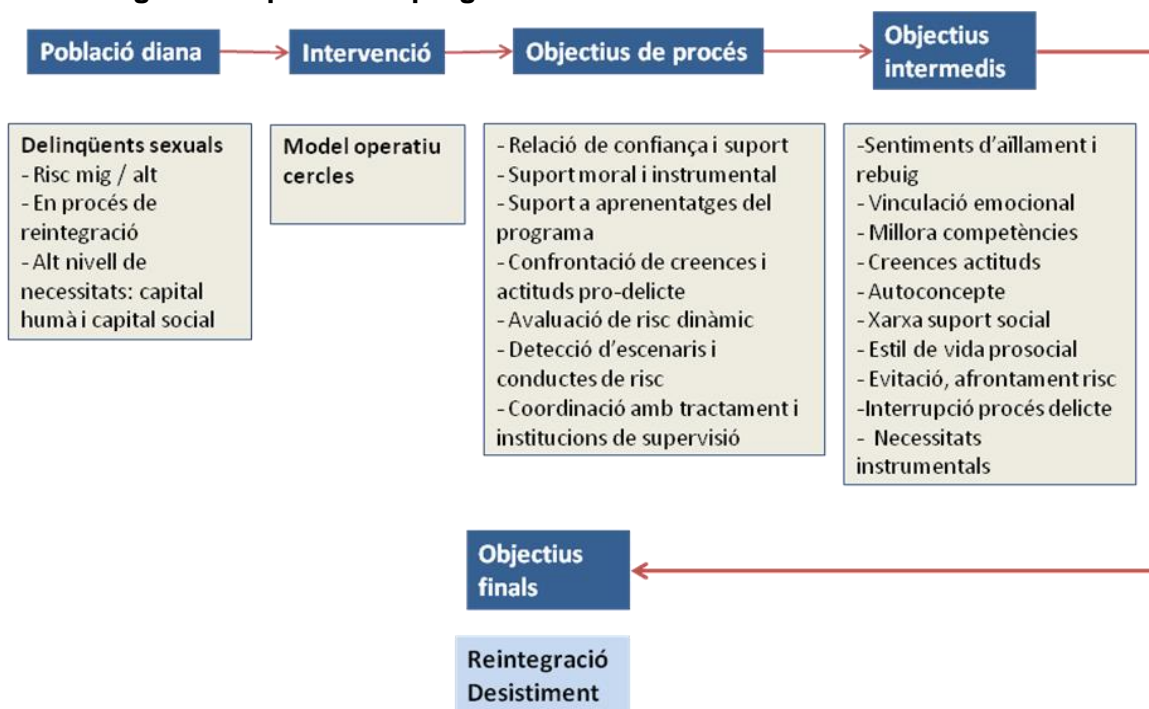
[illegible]

Població diana

Intervenció

Objectius de procés

Objectius intermedis

Delinqüents sexuals
- Risc mig / alt
- En procés de reintegració
- Alt nivell de necessitats: capital humà i capital social

Model operatiu cercles

- Relació de confiança i suport
- Suport moral i instrumental
- Suport a aprenentatges del programa
- Confrontació de creences i actituds pro-delicte
- Avaluació de risc dinàmic
- Detecció d'escenaris i conductes de risc
- Coordinació amb tractament i institucions de supervisió

-Sentiments d'aïllament i rebuig
- Vinculació emocional
- Millora competències
- Creences actituds
- Autoconcepte
- Xarxa suport social
- Estil de vida prosocial
- Evitació, afrontament risc
-Interrupció procés delicte
- Necessitats instrumentals

Objectius finals

Reintegració
Desistiment